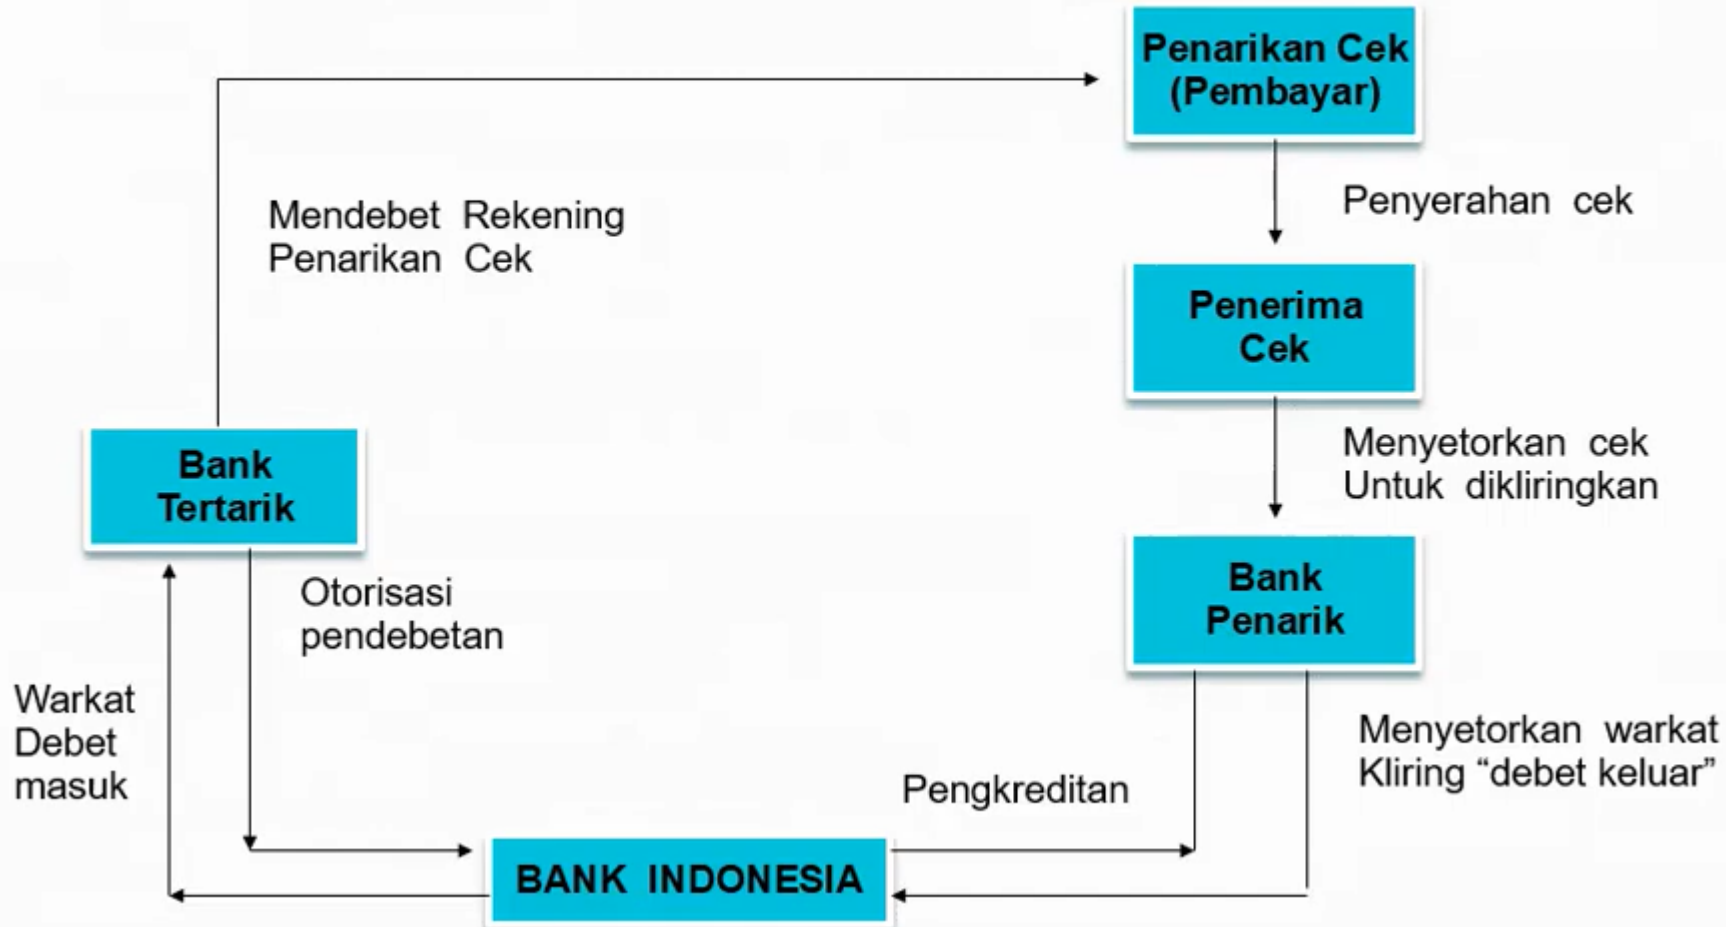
Penarikan Cek (Pembayar)

Mendebet Rekening Penarikan Cek

Penyerahan cek

Penerima Cek

Bank Tertarik

Menyetorkan cek Untuk dikliringkan

Bank Penarik

Otorisasi pendebetan

Warkat Debet masuk

Menyetorkan warkat Kliring “debet keluar”

Pengkreditan

BANK INDONESIA